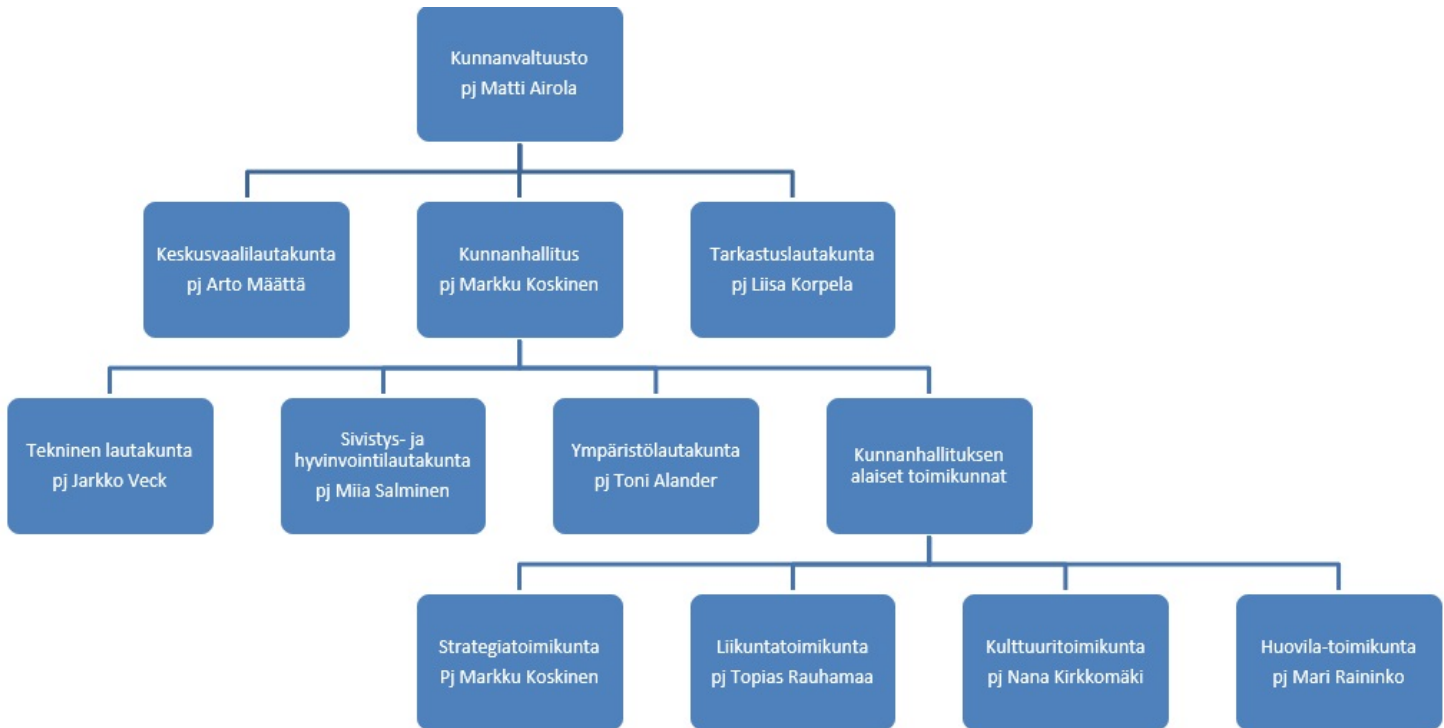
Kunnanvaltuusto
pj Matti Airola

Keskusvaalilautakunta
pj Arto Määttä

Kunnanhallitus
pj Markku Koskinen

Tarkastuslautakunta
pj Liisa Korpela

Tekninen lautakunta
pj Jarkko Veck

Sivistys- ja hyvinvointilautakunta
pj Miia Salminen

Ympäristölautakunta
pj Toni Alander

Kunnanhallituksen alaiset toimikunnat

Strategiatoimikunta
Pj Markku Koskinen

Liikuntatoimikunta
pj Topias Rauhamaa

Kulttuuritoimikunta
pj Nana Kirkkomäki

Huovila-toimikunta
pj Mari Raininko